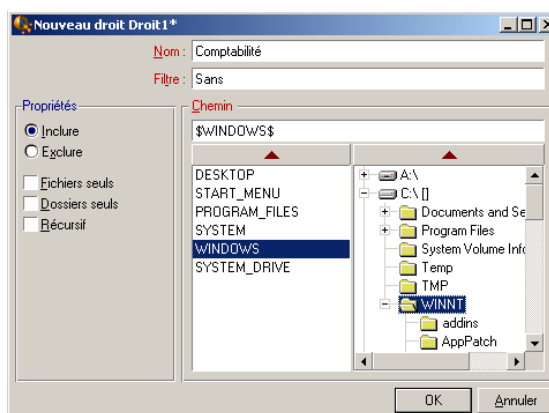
Nouveau droit Droit1*

Nom : Comptabilité

Filtre : Sans

Propriétés

Inclure

Exclure

Fichiers seuls

Dossiers seuls

Récursif

Chemin

$WINDOWS$

DESKTOP
START_MENU
PROGRAM_FILES
SYSTEM
WINDOWS
SYSTEM_DRIVE

A:\
C:\ []
Documents and Se
Program Files
System Volume Info
Temp
TMP
WINNT
addins
AppPatch

OK

Annuler